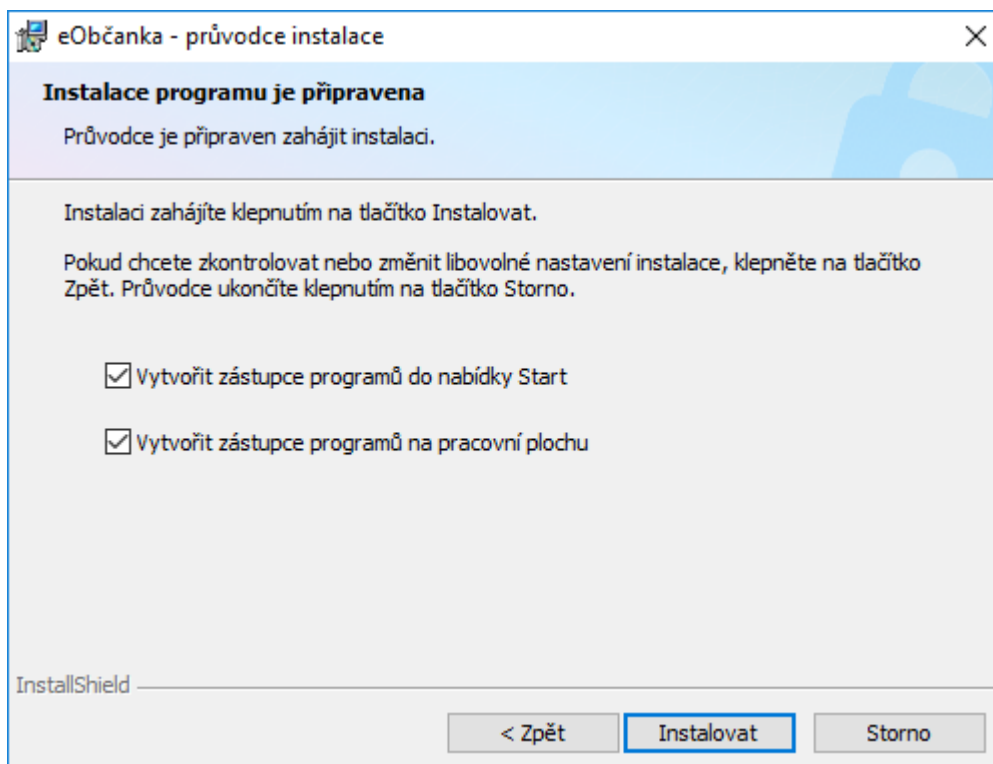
eObčanka - průvodce instalace

Instalace programu je připravena

Průvodce je připraven zahájit instalaci.

Instalaci zahájíte klepnutím na tlačítko Instalovat.

Pokud chcete zkontrolovat nebo změnit libovolné nastavení instalace, klepněte na tlačítko Zpět. Průvodce ukončíte klepnutím na tlačítko Storno.

Vytvořit zástupce programů do nabídky Start

Vytvořit zástupce programů na pracovní plochu

InstallShield

< Zpět

Instalovat

Storno